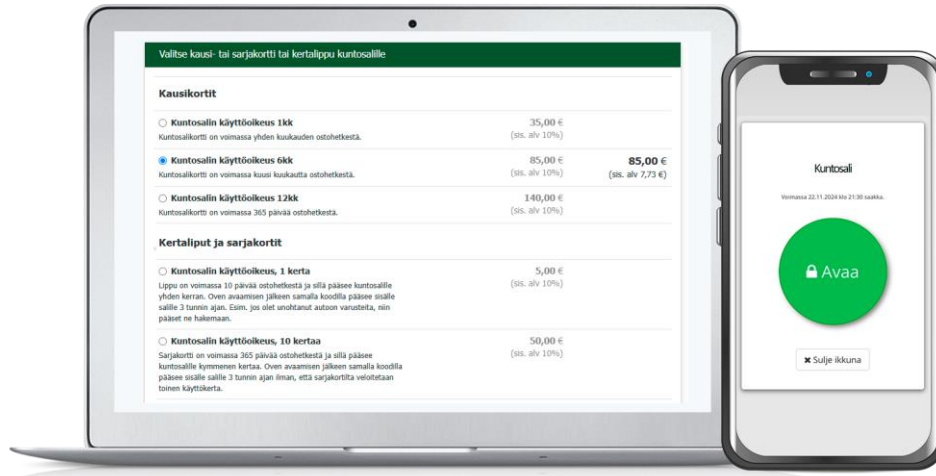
Valitse kausi- tai sarjakortti tai kertalippu kuntosalille

Kausikortit

Kuntosalin käyttöoikeus 1kk
Kuntosalikortti on voimassa yhden kuukauden ostohetkestä.
35,00 €
(sis. alv 10%)

Kuntosalin käyttöoikeus 6kk
Kuntosalikortti on voimassa kuusi kuukautta ostohetkestä.
85,00 €
(sis. alv 10%)
85,00 €
(sis. alv 7,73 €)

Kuntosalin käyttöoikeus 12kk
Kuntosalikortti on voimassa 365 päivää ostohetkestä.
140,00 €
(sis. alv 10%)

Kertaliput ja sarjakortit

Kuntosalin käyttöoikeus, 1 kerta
Lippu on voimassa 10 päivää ostohetkestä ja sillä pääsee kuntosalille yhden kerran. Oven avaamisen jälkeen samalla koodilla pääsee sisälle salille 3 tunnin ajan. Esim. jos olet unohtanut autoon varusteita, niin pääset ne hakemaan.
5,00 €
(sis. alv 10%)

Kuntosalin käyttöoikeus, 10 kertaa
Sarjakortti on voimassa 365 päivää ostohetkestä ja sillä pääsee kuntosalille kymmenen kertaa. Oven avaamisen jälkeen samalla koodilla pääsee sisälle salille 3 tunnin ajan ilman, että sarjakortilta veloitetaan toinen käyttökerta.
50,00 €
(sis. alv 10%)

Kuntosali

Voimassa 22.11.2024 klo 21:30 saakka.

Avaa

Sulje ikkuna